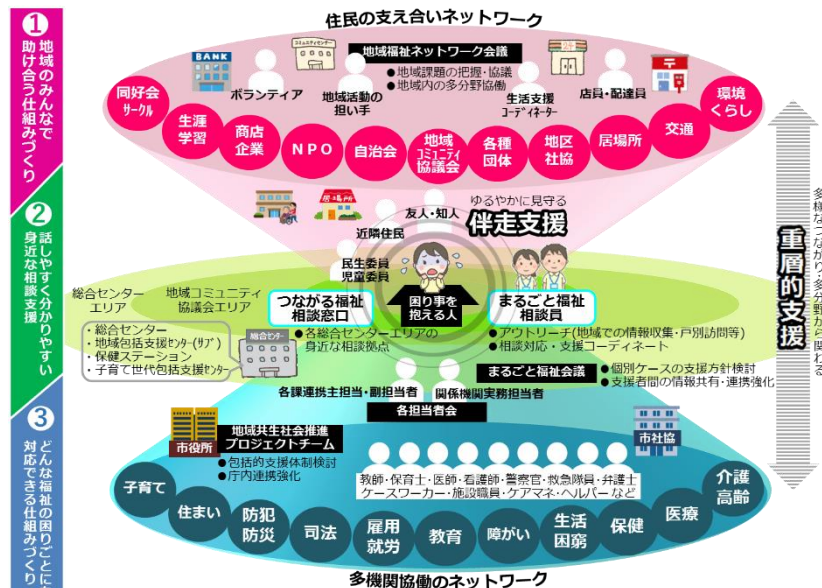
①
地域のみんなで助け合う仕組みづくり

②
身近な相談支援
話しやすく分かりやすい

③
どんな福祉の困りごとにも対応できる仕組みづくり

住民の支え合いネットワーク

地域福祉ネットワーク会議
●地域課題の把握・協議
●地域内の多分野協働

BANK
コミュニティセンター

同好会 サークル
ボランティア
地域活動の担い手
生活支援コーディネーター
店員・配達員
環境 くらし
生涯学習
商店 企業
NPO
自治会
地域コミュニティ協議会
各種団体
地区社協
居場所
交通

居場所

友人・知人
ゆるやかに見守る
伴走支援
近隣住民
民生委員 児童委員

総合センターエリア
地域コミュニティ協議会エリア

つながる福祉相談窓口
困り事を抱える人
まるごと福祉相談員

・総合センター
・地域包括支援センター(サブ)
・保健ステーション
・子育て世代包括支援センター

総合センター
●各総合センターエリアの身近な相談拠点

●アウトリーチ(地域での情報収集・戸別訪問等)
●相談対応・支援コーディネート

まるごと福祉会議
●個別ケースの支援方針検討
●支援者間の情報共有・連携強化

各課連携主担当・副担当者
関係機関実務担当者
各担当者会

市役所
地域共生社会推進プロジェクトチーム
●包括的支援体制検討
●庁内連携強化

市社協

教師・保育士・医師・看護師・警察官・救急隊員・弁護士
ケースワーカー・施設職員・ケアマネ・ヘルパーなど

子育て
住まい
防犯 防災
司法
雇用 就労
教育
障がい
生活 困窮
保健
医療
介護 高齢

多機関協働のネットワーク

重層的支援
多様なつながり・多分野から関われる